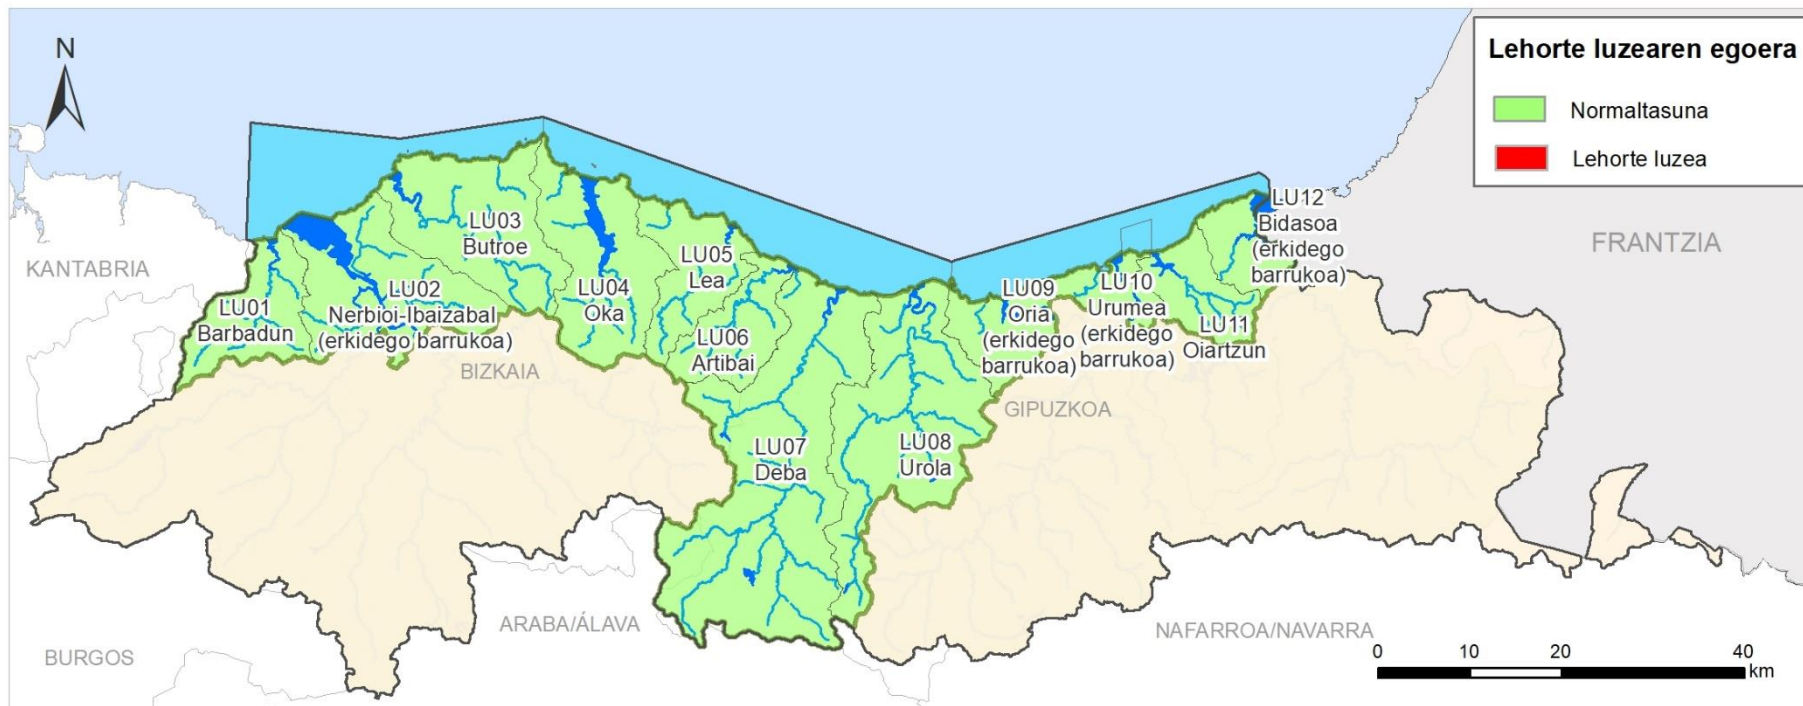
N

Lehorte luzearen egoera

Normaltasuna

Lehorte luzea

KANTABRIA

LU01 Barbadun

LU02 Nerbioi-Ibaizabal (erkidego barrukoa)

LU03 Butroe

LU04 Oka

LU05 Lea

LU06 Artibai

LU07 Deba

LU08 Urola

LU09 Oria (erkidego barrukoa)

LU10 Urumea (erkidego barrukoa)

LU11 Oiartzun

LU12 Bidasoa (erkidego barrukoa)

FRANTZIA

BIZKAIA

GIPUZKOA

ARABA/ÁLAVA

NAFARROA/NAVARRA

BURGOS

0 10 20 40 km